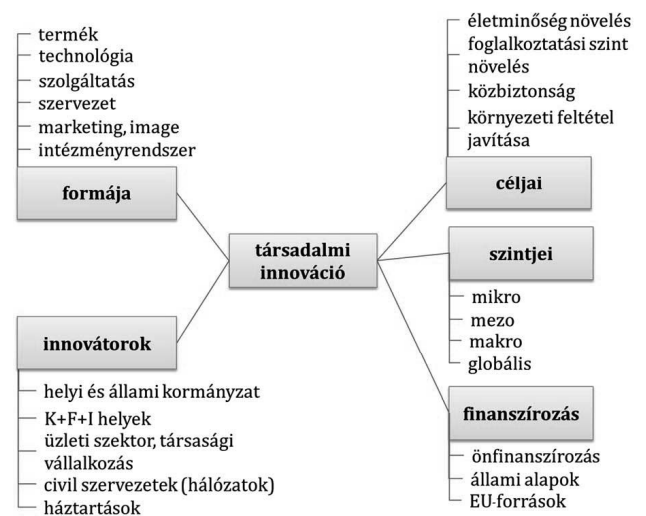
termék
technológia
szolgáltatás
szervezet
marketing, image
intézményrendszer

formája

életminőség növelés
foglalkoztatási szint növelés
közbiztonság
környezeti feltétel javítása

céljai

társadalmi innováció

szintjei

mikro
mezo
makro
globális

innovátorok

helyi és állami kormányzat
K+F+I helyek
üzleti szektor, társasági vállalkozás
civil szervezetek (hálózatok)
háztartások

finanszírozás

önfinanszírozás
állami alapok
EU-források